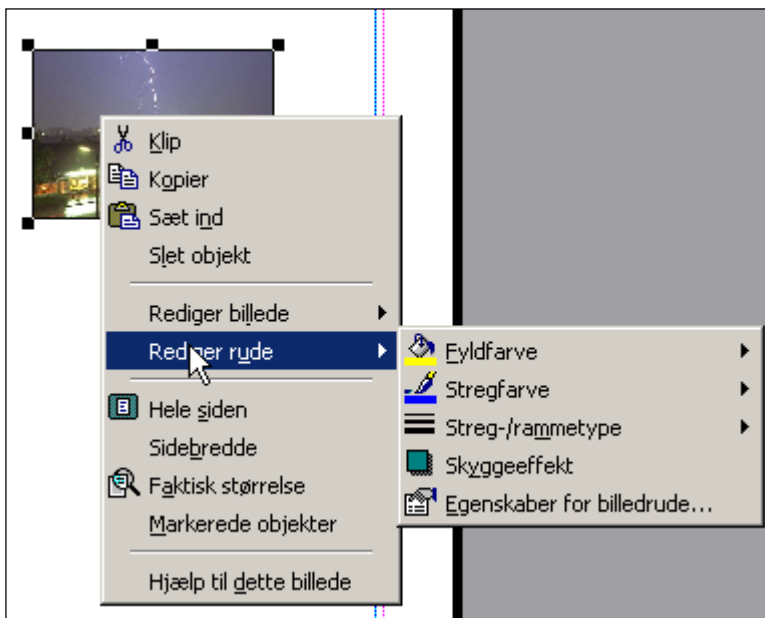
Klip
Kopier
Sæt ind
Slet objekt
Rediger billede
Rediger rude
Hele siden
Sidebredde
Faktisk størrelse
Markerede objekter
Hjælp til dette billede

Fyldfarve
Stregfarve
Streg-/rammetype
Skyggeeffekt
Egenskaber for billedrude...